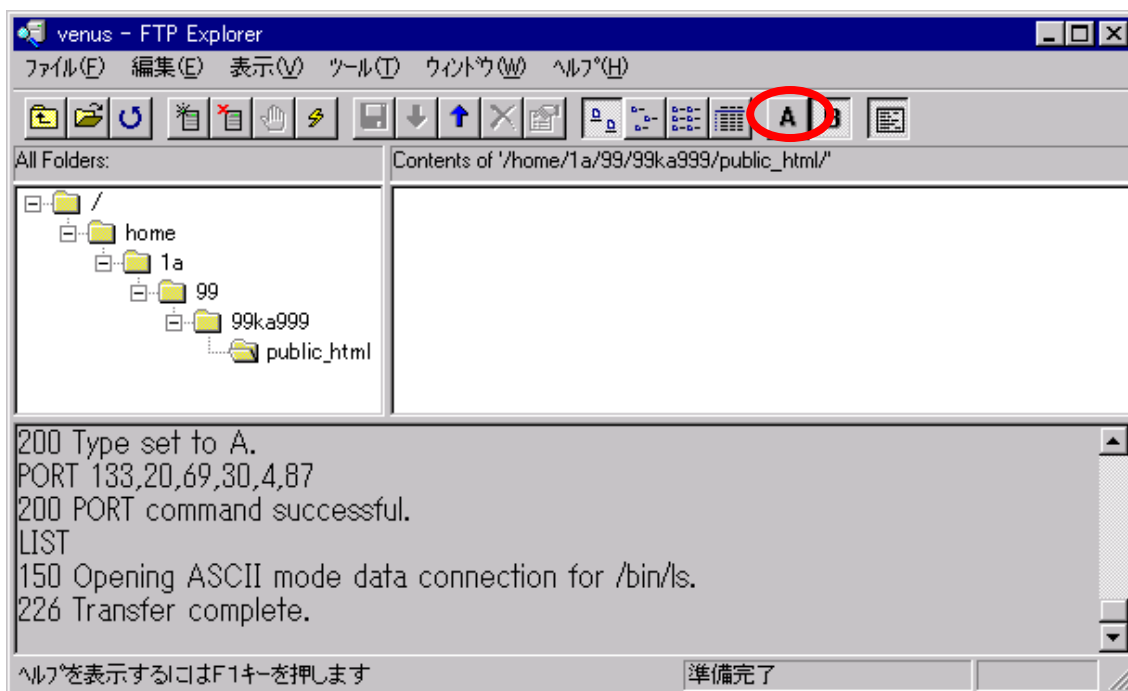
venus - FTP Explorer

ﾌｧｲﾙ(F) 編集(E) 表示(V) ﾂｰﾙ(T) ｳｨﾝﾄﾞｳ(W) ﾍﾙﾌﾟ(H)

A B

All Folders:

Contents of '/home/1a/99/99ka999/public_html/'

/
home
1a
99
99ka999
public_html

200 Type set to A.
PORT 133,20,69,30,4,87
200 PORT command successful.
LIST
150 Opening ASCII mode data connection for /bin/ls.
226 Transfer complete.

ﾍﾙﾌﾟを表示するにはF1ｷｰを押します

準備完了